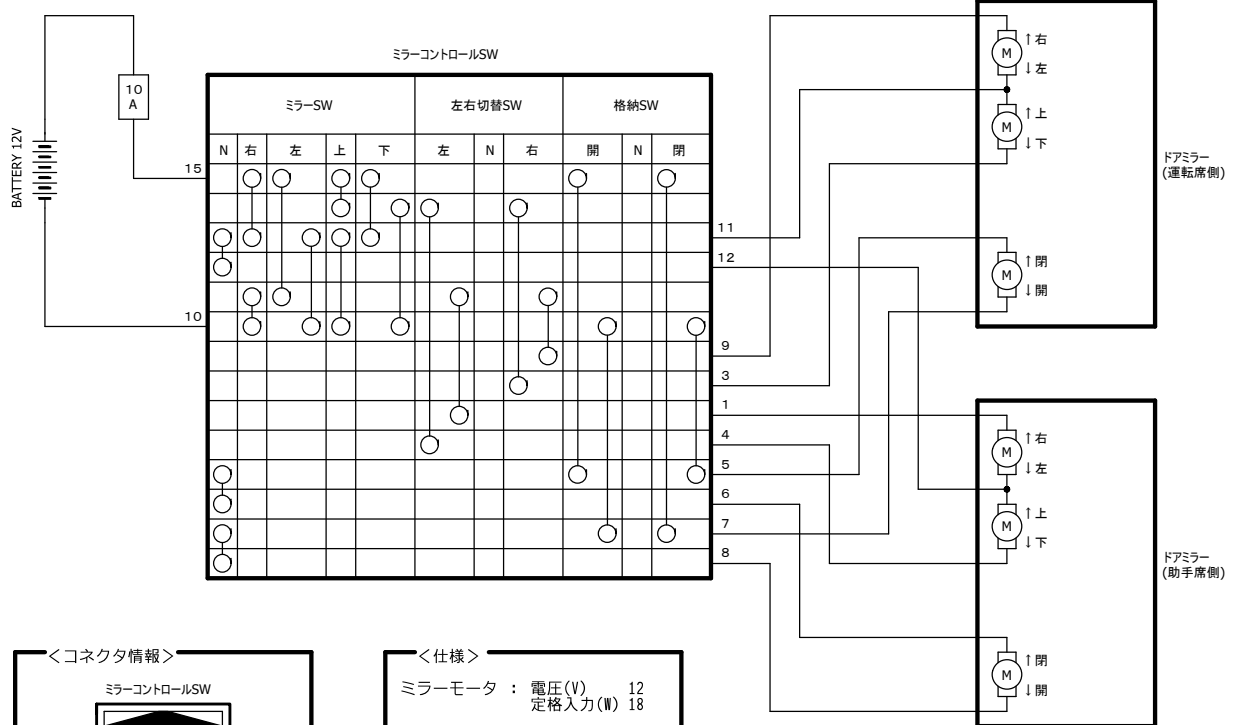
ミラーコントロールSW

BATTERY 12V

10 A

| | ミラーSW | | | | | 左右切替SW | | | 格納SW | | |
|---|---|---|---|---|---|---|---|---|---|---|---|
| | N | 右 | 左 | 上 | 下 | 左 | N | 右 | 開 | N | 閉 |

15
10
11
12
9
3
1
4
5
6
7
8

M ↑右 ↓左
M ↑上 ↓下
M ↑閉 ↓開
ドアミラー (運転席側)

M ↑右 ↓左
M ↑上 ↓下
M ↑閉 ↓開
ドアミラー (助手席側)

<コネクタ情報>
ミラーコントロールSW

<仕様>
ミラーモータ : 電圧(V) 12
定格入力(W) 18